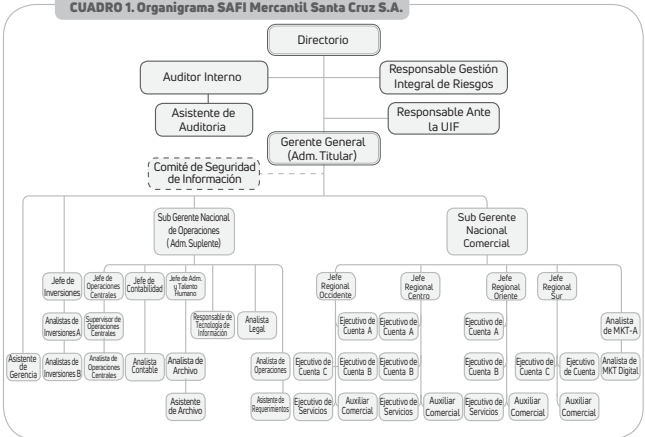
CUADRO 1. Organigrama SAFI Mercantil Santa Cruz S.A.

Directorio

Auditor Interno

Responsable Gestión Integral de Riesgos

Asistente de Auditoria

Responsable Ante la UIF

Gerente General (Adm. Titular)

Comité de Seguridad de Información

Sub Gerente Nacional de Operaciones (Adm. Suplente)

Sub Gerente Nacional Comercial

Jefe de Inversiones

Jefe de Operaciones Centrales

Jefe de Contabilidad

Jefe de Adm. y Talento Humano

Responsable de Tecnología de Información

Analista Legal

Analistas de Inversiones A

Supervisor de Operaciones Centrales

Asistente de Gerencia

Analistas de Inversiones B

Analista de Operaciones Centrales

Analista Contable

Analista de Archivo

Asistente de Archivo

Analista de Operaciones

Asistente de Requerimientos

Jefe Regional Occidente

Jefe Regional Centro

Jefe Regional Oriente

Jefe Regional Sur

Analista de MKT-A

Ejecutivo de Cuenta A

Ejecutivo de Cuenta A

Ejecutivo de Cuenta A

Ejecutivo de Cuenta C

Ejecutivo de Cuenta B

Ejecutivo de Cuenta B

Ejecutivo de Cuenta B

Ejecutivo de Cuenta C

Ejecutivo de Cuenta

Analista de MKT Digital

Ejecutivo de Servicios

Auxiliar Comercial

Ejecutivo de Servicios

Auxiliar Comercial

Ejecutivo de Servicios

Auxiliar Comercial

Auxiliar Comercial